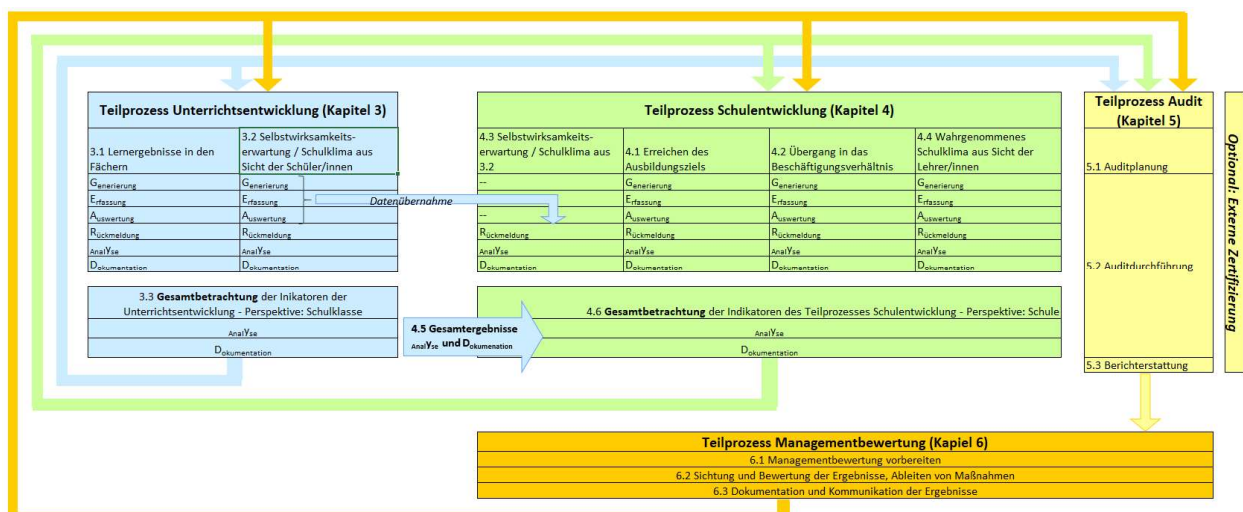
Teilprozess Unterrichtsentwicklung (Kapitel 3)

| 3.1 Lernergebnisse in den Fächern | 3.2 Selbstwirksamkeitserwartung / Schulklima aus Sicht der Schüler/innen |
|---|---|
| Generierung | Generierung |
| Erfassung | Erfassung |
| Auswertung | Auswertung |
| Rückmeldung | Rückmeldung |
| AnalYse | AnalYse |
| Dokumentation | Dokumentation |

Datenübernahme

3.3 Gesamtbetrachtung der Inikatoren der Unterrichtsentwicklung - Perspektive: Schulklasse

AnalYse

Dokumentation

4.5 Gesamtergebnisse AnalYse und Dokumenation

Teilprozess Schulentwicklung (Kapitel 4)

| 4.3 Selbstwirksamkeitserwartung / Schulklima aus 3.2 | 4.1 Erreichen des Ausbildungsziels | 4.2 Übergang in das Beschäftigungsverhältnis | 4.4 Wahrgenommenes Schulklima aus Sicht der Lehrer/innen |
|---|---|---|---|
| -- | Generierung | Generierung | Generierung |
| -- | Erfassung | Erfassung | Erfassung |
| -- | Auswertung | Auswertung | Auswertung |
| Rückmeldung | Rückmeldung | Rückmeldung | Rückmeldung |
| AnalYse | AnalYse | AnalYse | AnalYse |
| Dokumentation | Dokumentation | Dokumentation | Dokumentation |

4.6 Gesamtbetrachtung der Indikatoren des Teilprozesses Schulentwicklung - Perspektive: Schule

AnalYse

Dokumentation

Teilprozess Audit (Kapitel 5)

5.1 Auditplanung

5.2 Auditdurchführung

5.3 Berichterstattung

Optional: Externe Zertifizierung

Teilprozess Managementbewertung (Kapiel 6)

6.1 Managementbewertung vorbereiten

6.2 Sichtung und Bewertung der Ergebnisse, Ableiten von Maßnahmen

6.3 Dokumentation und Kommunikation der Ergebnisse